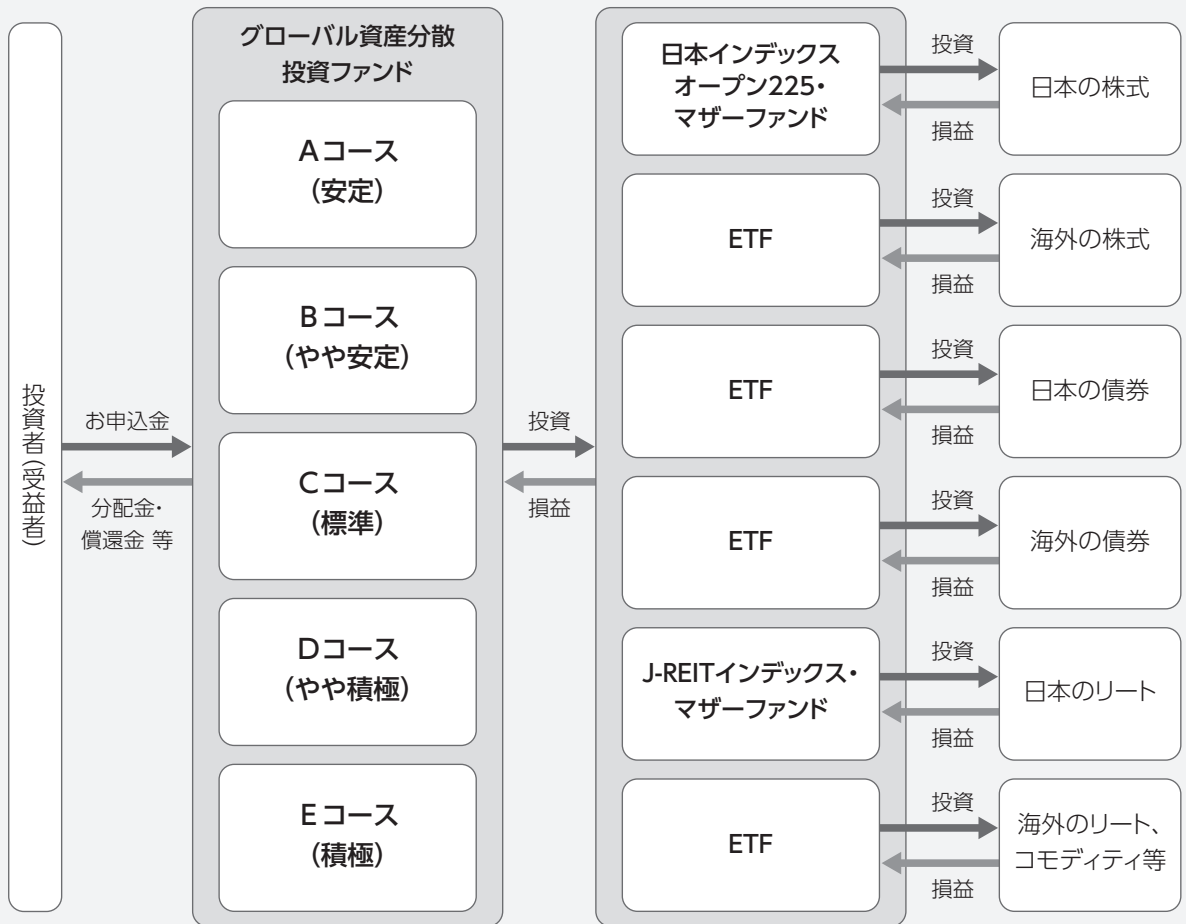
投資者(受益者)

お申込金

分配金・償還金 等

グローバル資産分散投資ファンド

Aコース（安定）

Bコース（やや安定）

Cコース（標準）

Dコース（やや積極）

Eコース（積極）

投資

損益

日本インデックスオープン225・マザーファンド

投資

損益

日本の株式

ETF

投資

損益

海外の株式

ETF

投資

損益

日本の債券

ETF

投資

損益

海外の債券

J-REITインデックス・マザーファンド

投資

損益

日本のリート

ETF

投資

損益

海外のリート、コモディティ等